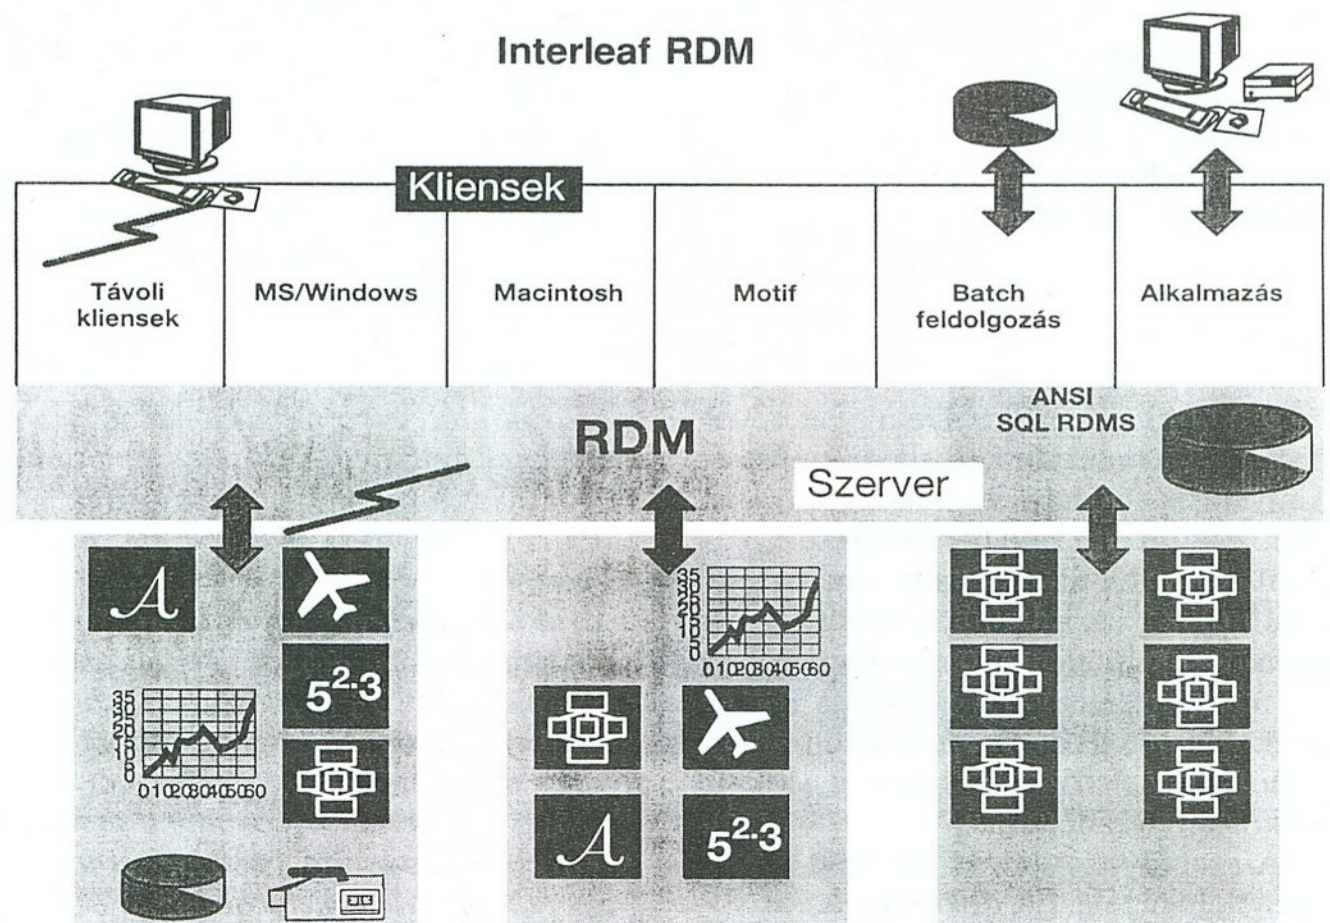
Interleaf RDM

Kliensek

| Távoli kliensek | MS/Windows | Macintosh | Motif | Batch feldolgozás | Alkalmazás |
|---|---|---|---|---|---|

RDM

ANSI SQL RDMS

Szerver

$\mathcal{A}$

$5^{2 \cdot 3}$

35 30 25 20 15 10 5 0

0 10 20 30 40 50 60

35 30 25 20 15 10 5 0

0 10 20 30 40 50 60

$\mathcal{A}$

$5^{2 \cdot 3}$